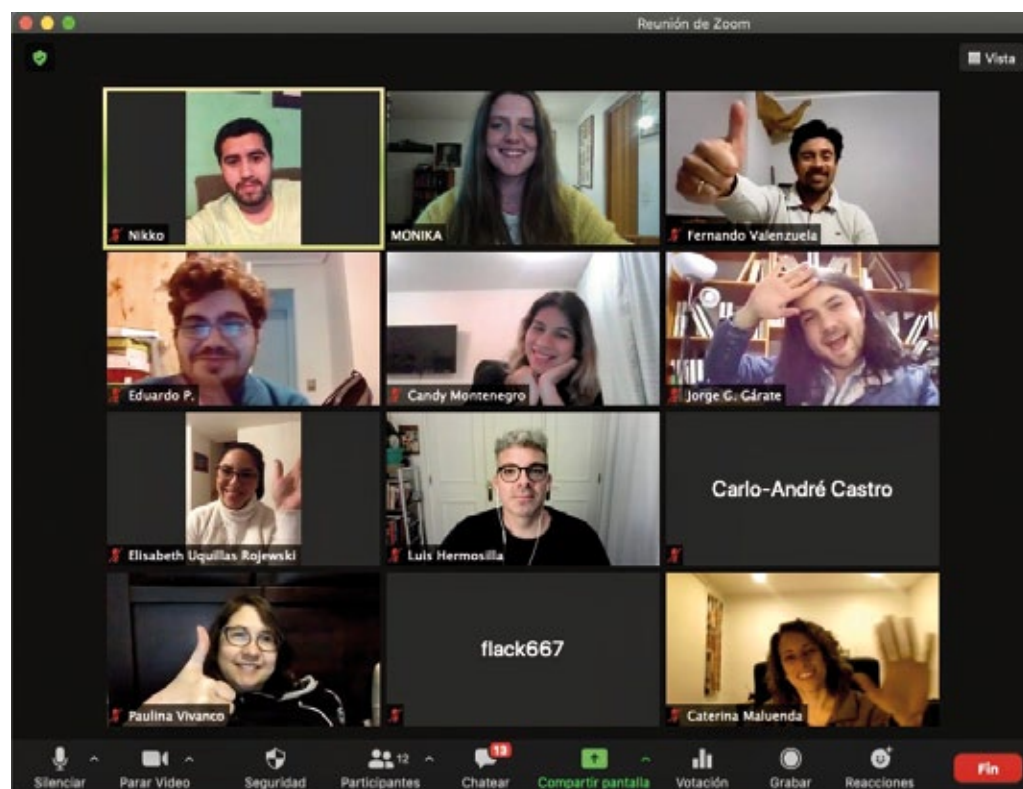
Reunión de Zoom

Vista

Nikko

MONIKA

Fernando Valenzuela

Eduardo P.

Candy Montenegro

Jorge G. Cárate

Elisabeth Uquillas Rojewski

Luis Hermosilla

Carlo-André Castro

Paulina Vivanco

flack667

Caterina Maluenda

Silenciar

Parar Video

Seguridad

12

Participantes

13

Chatear

Compartir pantalla

Votación

Grabar

Reacciones

Fin